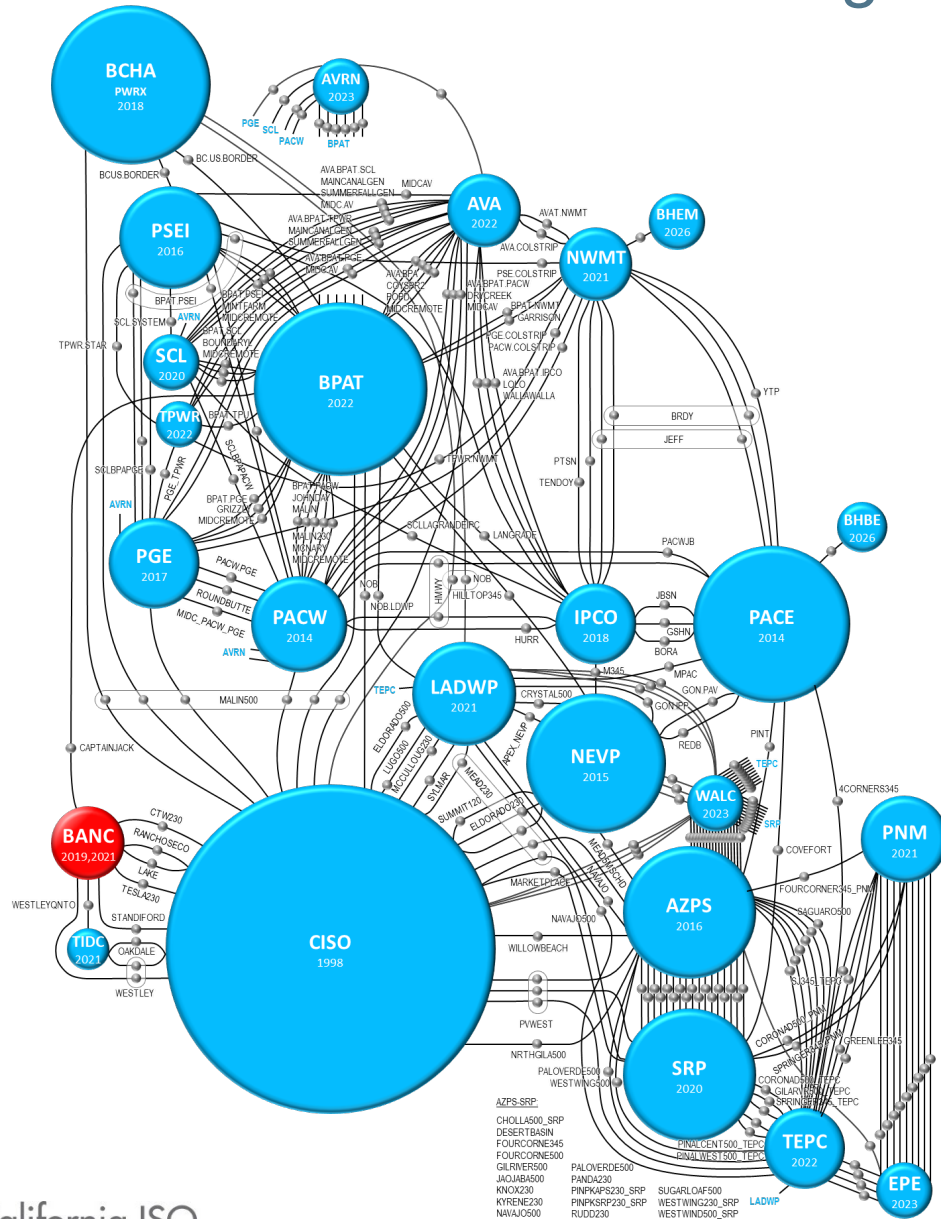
BCHA
PWRX
2018

AVRN
2023
PGE
SCL
PACW
BPAT

BC.US.BORDER
BCUS.BORDER

PSEI
2016

AVA.BPAT.SCL
MAINCANALGEN
SUMMERFALLGEN
MIDC.AV
MIDCAV
AVA.BPAT.TPWR
MAINCANALGEN
SUMMERFALLGEN
AVA.BPAT.PGE
MIDC.AV

AVA
2022
AVAT.NWMT
AVA.COLSTRIP

BHEM
2026

NWMT
2021

AVA.BPA
CONSERZ
ROSC
MIDCREMOTE
PSE.COLSTRIP
AVA.BPAT.PACW
DRYCREEK
MIDCAV
BPAT.NWMT
GARRISON
PGE.COLSTRIP
PACW.COLSTRIP

BPAT.PSEI
BPAT.PSEI
MINTFARM
MIDCREMOTE
AVRN
SCL.SYSTEM
BPAT.SCL
BOUNDARY
MIDCREMOTE
TPWR.STAR

SCL
2020

BPAT
2022

AVA.BPAT.IPCO
LOLO
WALLAWALLA

YTP
BRDY
JEFF
PTSN
TENDOY

TPWR
2022
BPAT.TPU
SCLBPAPGE
PGE_TPWR
SCLBPAPACW
AVRN
BPAT.PGE
GRIZZLY
MIDCREMOTE
BPAT.PACW
JOHNDAY
MALIN
MALIN230
MONAR
MIDCREMOTE
TPWR.NWMT
SCLLAGRANDEIPC
LANGRADE

BHBE
2026

PGE
2017
PACW.PGE
ROUNDBUTTE
MIDC_PACW_PGE
AVRN

PACW
2014
NOB
NOB.LDWP
HMWY
NOB
HILLTOP345
HURR

IPCO
2018
PACWJB
JBSN
GSHN
BORA

PACE
2014

MALIN500

TEPC
LADWP
2021
CRYSTAL500
M345
MPAC
GON.PAV
GON.IPP
REDB

CAPTAINJACK
ELDORADO500
LUGO500
MCCULLOUG230
SYLMAR
MEAD230
APEX_NEVP
SUMMIT120
ELDORADO230

NEVP
2015
PINT
TEPC
4CORNERS345

WALC
2023
SRP

BANC
2019,2021
CTW230
RANCHOSECO
LAKE
TESLA230
STANDIFORD
WESTLEYQNTO
OAKDALE
WESTLEY

TIDC
2021

CISO
1998

MEADMSCHD
NAVAJO
MARKETPLACE
NAVAJO500
WILLOWBEACH
COVEFORT

PNM
2021
FOURCORNER345_PNM

AZPS
2016
SAGUARO500
SJ345_TEPC

PVWEST
NRTHGILA500
PALOVERDE500
WESTWING500

SRP
2020
CORONADO500_PNM
SPRINGERVILLE_PNM
GREENLEE345
CORONADO500_TEPC
GILARIVER_TEPC
SPRINGERVILLE_TEPC
PINALCENT500_TEPC
PINALWEST500_TEPC

TEPC
2022
LADWP

EPE
2023

AZPS-SRP
CHOLLA500_SRP
DESERTBASIN
FOURCORNE345
FOURCORNE500
GILRIVER500
JAOJABA500
KNOX230
KYRENE230
NAVAJO500
PALOVERDE500
PANDA230
PINPKAPS230_SRP
PINPKSRP230_SRP
RUDD230
SUGARLOAF500
WESTWING230_SRP
WESTWIND500_SRP

alifornia ISO